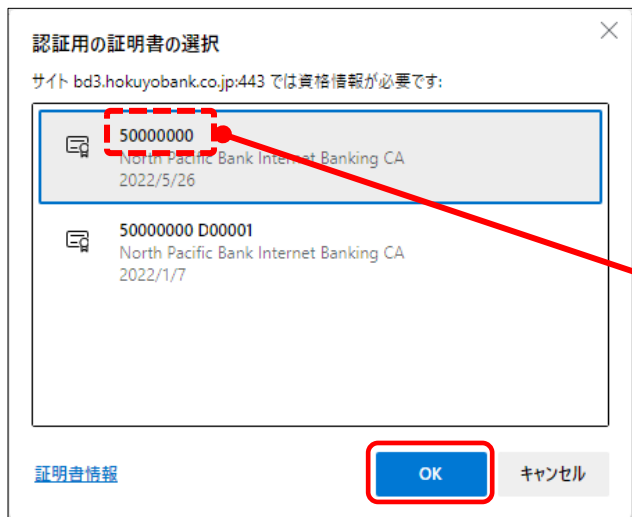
認証用の証明書の選択

サイト bd3.hokuyobank.co.jp:443 では資格情報が必要です:

50000000
North Pacific Bank Internet Banking CA
2022/5/26

50000000 D00001
North Pacific Bank Internet Banking CA
2022/1/7

証明書情報

OK

キャンセル